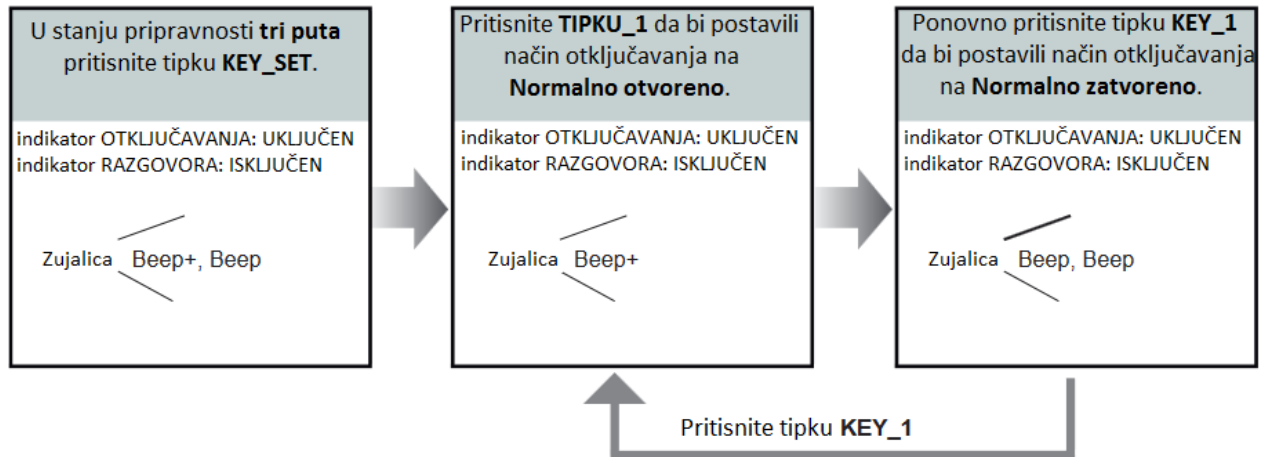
U stanju pripravnosti **tri puta** pritisnite tipku **KEY_SET**.

indikator OTKLJUČAVANJA: UKLJUČEN
indikator RAZGOVORA: ISKLJUČEN

Zujalica Beep+, Beep

Pritisnite **TIPKU_1** da bi postavili način otključavanja na **Normalno otvoreno**.

indikator OTKLJUČAVANJA: UKLJUČEN
indikator RAZGOVORA: ISKLJUČEN

Zujalica Beep+

Ponovno pritisnite tipku **KEY_1** da bi postavili način otključavanja na **Normalno zatvoreno**.

indikator OTKLJUČAVANJA: UKLJUČEN
indikator RAZGOVORA: ISKLJUČEN

Zujalica Beep, Beep

Pritisnite tipku **KEY_1**